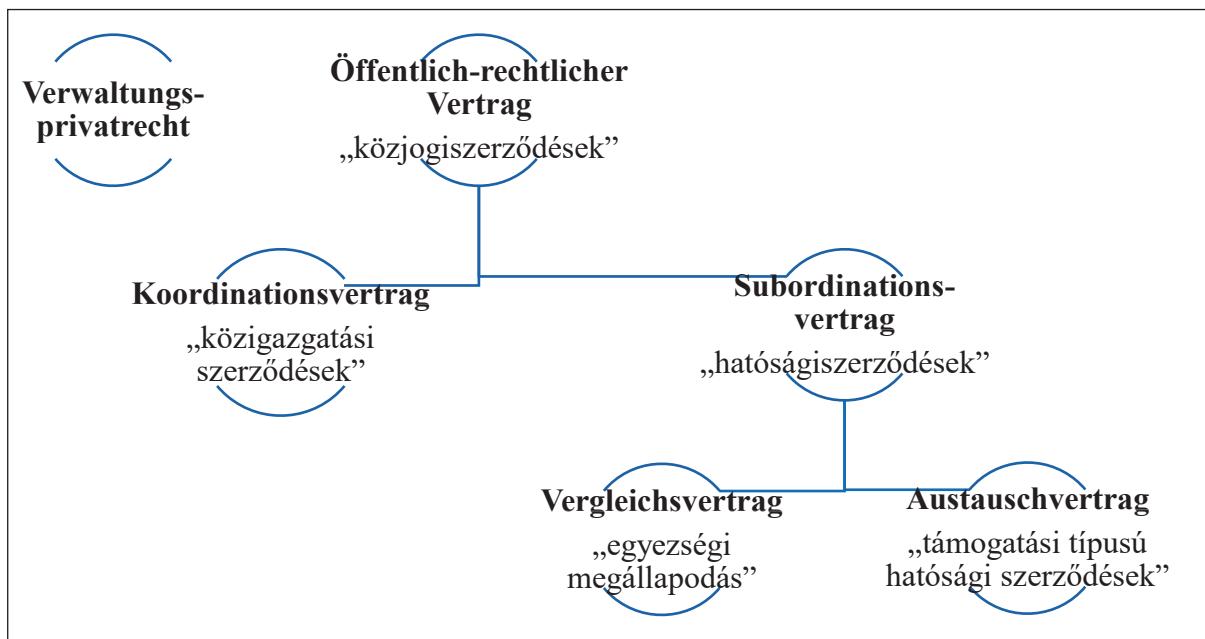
Verwaltungsprivatrecht

Öffentlich-rechtlicher Vertrag
„közjogiszerződések”

Koordinationsvertrag
„közigazgatási szerződések”

Subordinationsvertrag
„hatóságiszerződések”

Vergleichsvertrag
„egyezségi megállapodás”

Austauschvertrag
„támogatási típusú hatósági szerződések”